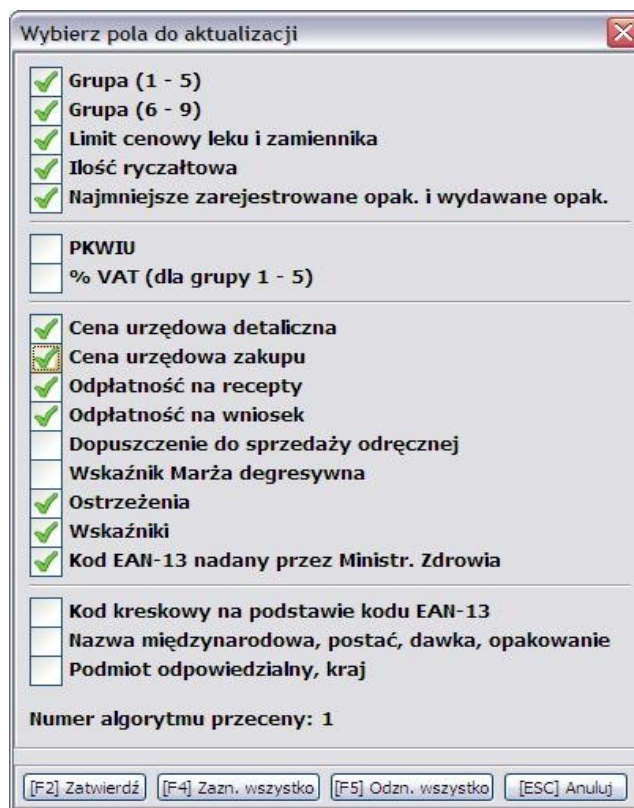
Wybierz pola do aktualizacji

Grupa (1 - 5)
Grupa (6 - 9)
Limit cenowy leku i zamiennika
Ilość ryczałtowa
Najmniejsze zarejestrowane opak. i wydawane opak.

PKWIU
% VAT (dla grupy 1 - 5)

Cena urzędowa detaliczna
Cena urzędowa zakupu
Odpłatność na recepty
Odpłatność na wniosek
Dopuszczenie do sprzedaży odręcznej
Wskaźnik Marża degresywna
Ostrzeżenia
Wskaźniki
Kod EAN-13 nadany przez Ministr. Zdrowia

Kod kreskowy na podstawie kodu EAN-13
Nazwa międzynarodowa, postać, dawka, opakowanie
Podmiot odpowiedzialny, kraj

Numer algorytmu przeceny: 1

[F2] Zatwierdź [F4] Zazn. wszystko [F5] Odzn. wszystko [ESC] Anuluj